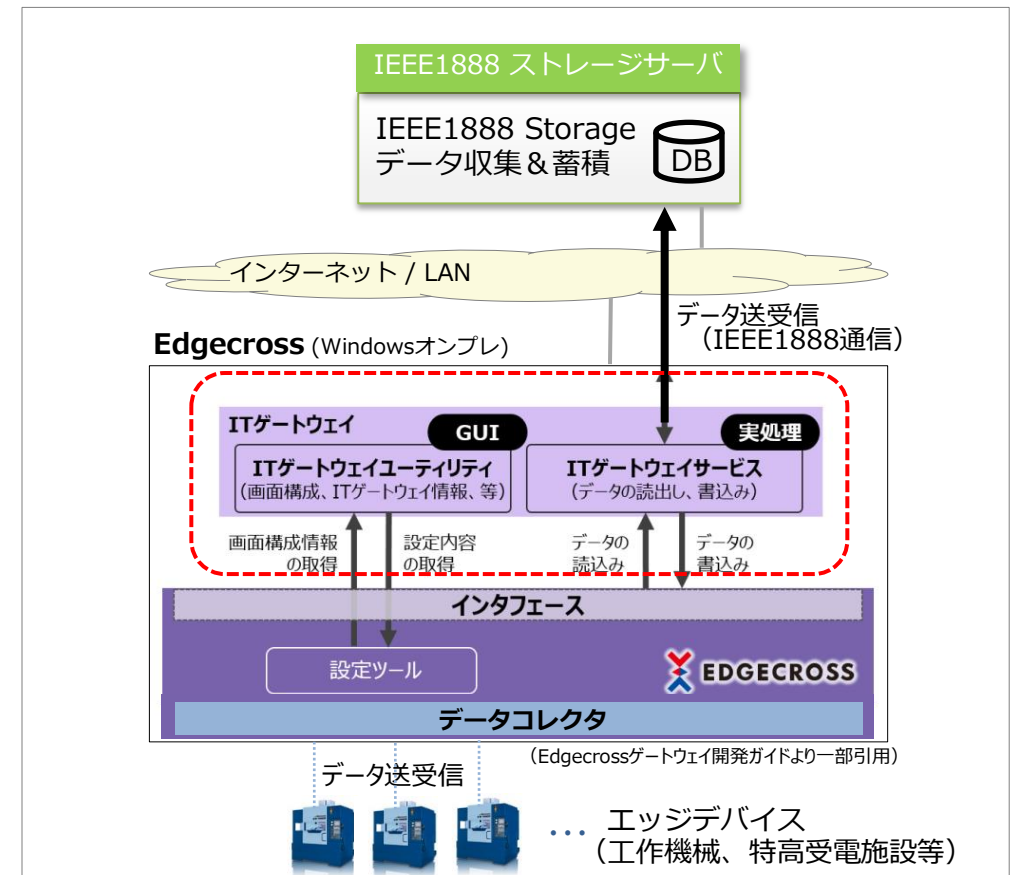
IEEE1888 ストレージサーバ

IEEE1888 Storage
データ収集＆蓄積

DB

インターネット / LAN

データ送受信
（IEEE1888通信）

Edgecross (Windowsオンプレ)

ITゲートウェイ

GUI

実処理

ITゲートウェイユーティリティ
（画面構成、ITゲートウェイ情報、等）

ITゲートウェイサービス
（データの読出し、書込み）

画面構成情報の取得

設定内容の取得

データの読込み

データの書込み

インタフェース

設定ツール

EDGECROSS

データコレクタ

（Edgecrossゲートウェイ開発ガイドより一部引用）

データ送受信

…

エッジデバイス
（工作機械、特高受電施設等）